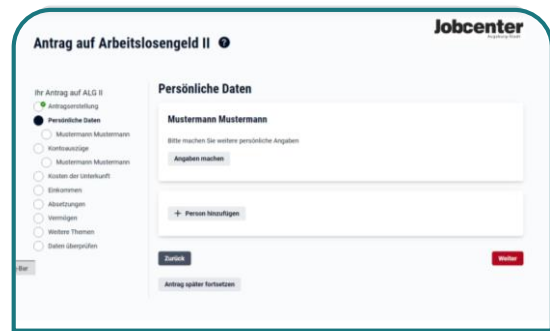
Jobcenter
Augsburg Stadt

Antrag auf Arbeitslosengeld II

Ihr Antrag auf ALG II
Antragserstellung
Persönliche Daten
Mustermann Mustermann
Kontoauszüge
Mustermann Mustermann
Kosten der Unterkunft
Einkommen
Absetzungen
Vermögen
Weitere Themen
Daten überprüfen

Persönliche Daten

Mustermann Mustermann

Bitte machen Sie weitere persönliche Angaben

Angaben machen

+ Person hinzufügen

Zurück

Weiter

Antrag später fortsetzen

-Bar